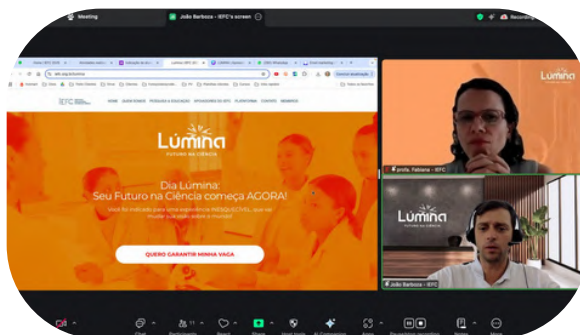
Meeting

João Barbosa - IEPC's screen

Recording

HOME QUEM SOMOS PESQUISA & EDUCAÇÃO OPORTUNIDADES NO IEPC PLATAFORMA CONTATO MEMBROS

Lumina

FUTURO NA CIÊNCIA

Dia Lumina:
Seu Futuro na Ciência começa AGORA!

Você foi indicado para uma experiência INESQUECÍVEL que vai mudar sua visão sobre o mundo!

QUERO GARANTIR MINHA VAGA

Lumina

profa. Fabiana - IEPC

Lumina

FUTURO NA CIÊNCIA

João Barbosa - IEPC

Chat

Participants 11

Share

Host tools

AI Companion

Apps

Record

More